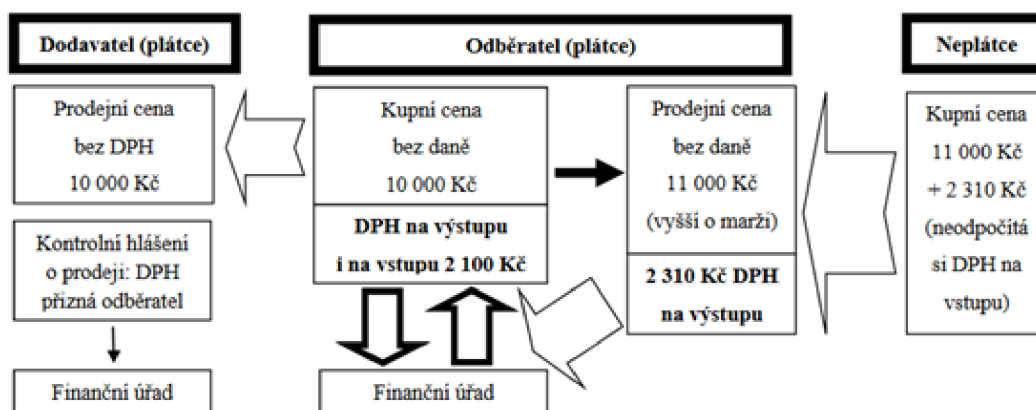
Dodavatel (plátce)

Odběratel (plátce)

Neplátce

Prodejní cena bez DPH 10 000 Kč

Kupní cena bez daně 10 000 Kč

DPH na výstupu i na vstupu 2 100 Kč

Prodejní cena bez daně 11 000 Kč (vyšší o marži)

2 310 Kč DPH na výstupu

Kupní cena 11 000 Kč + 2 310 Kč (neodpočítá si DPH na vstupu)

Kontrolní hlášení o prodeji: DPH přizná odběratel

Finanční úřad

Finanční úřad